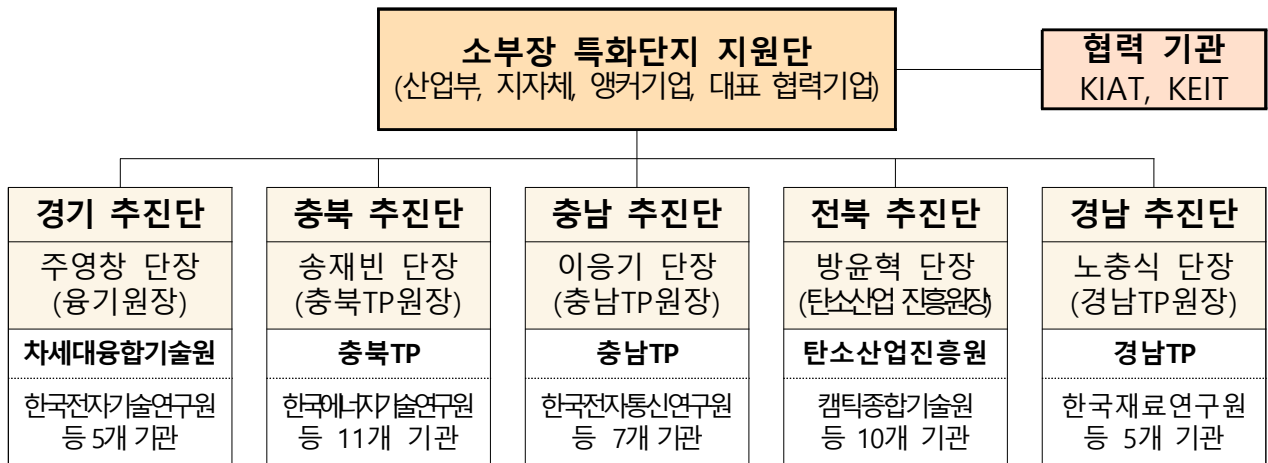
소부장 특화단지 지원단
(산업부, 지자체, 앵커기업, 대표 협력기업)

협력 기관
KIAT, KEIT

경기 추진단
주영창 단장
(융기원장)
차세대융합기술원
한국전자기술연구원 등 5개 기관

충북 추진단
송재빈 단장
(충북TP원장)
충북TP
한국에너지기술연구원 등 11개 기관

충남 추진단
이응기 단장
(충남TP원장)
충남TP
한국전자통신연구원 등 7개 기관

전북 추진단
방윤혁 단장
(탄소산업 진흥원장)
탄소산업진흥원
캠틱종합기술원 등 10개 기관

경남 추진단
노충식 단장
(경남TP원장)
경남TP
한국재료연구원 등 5개 기관